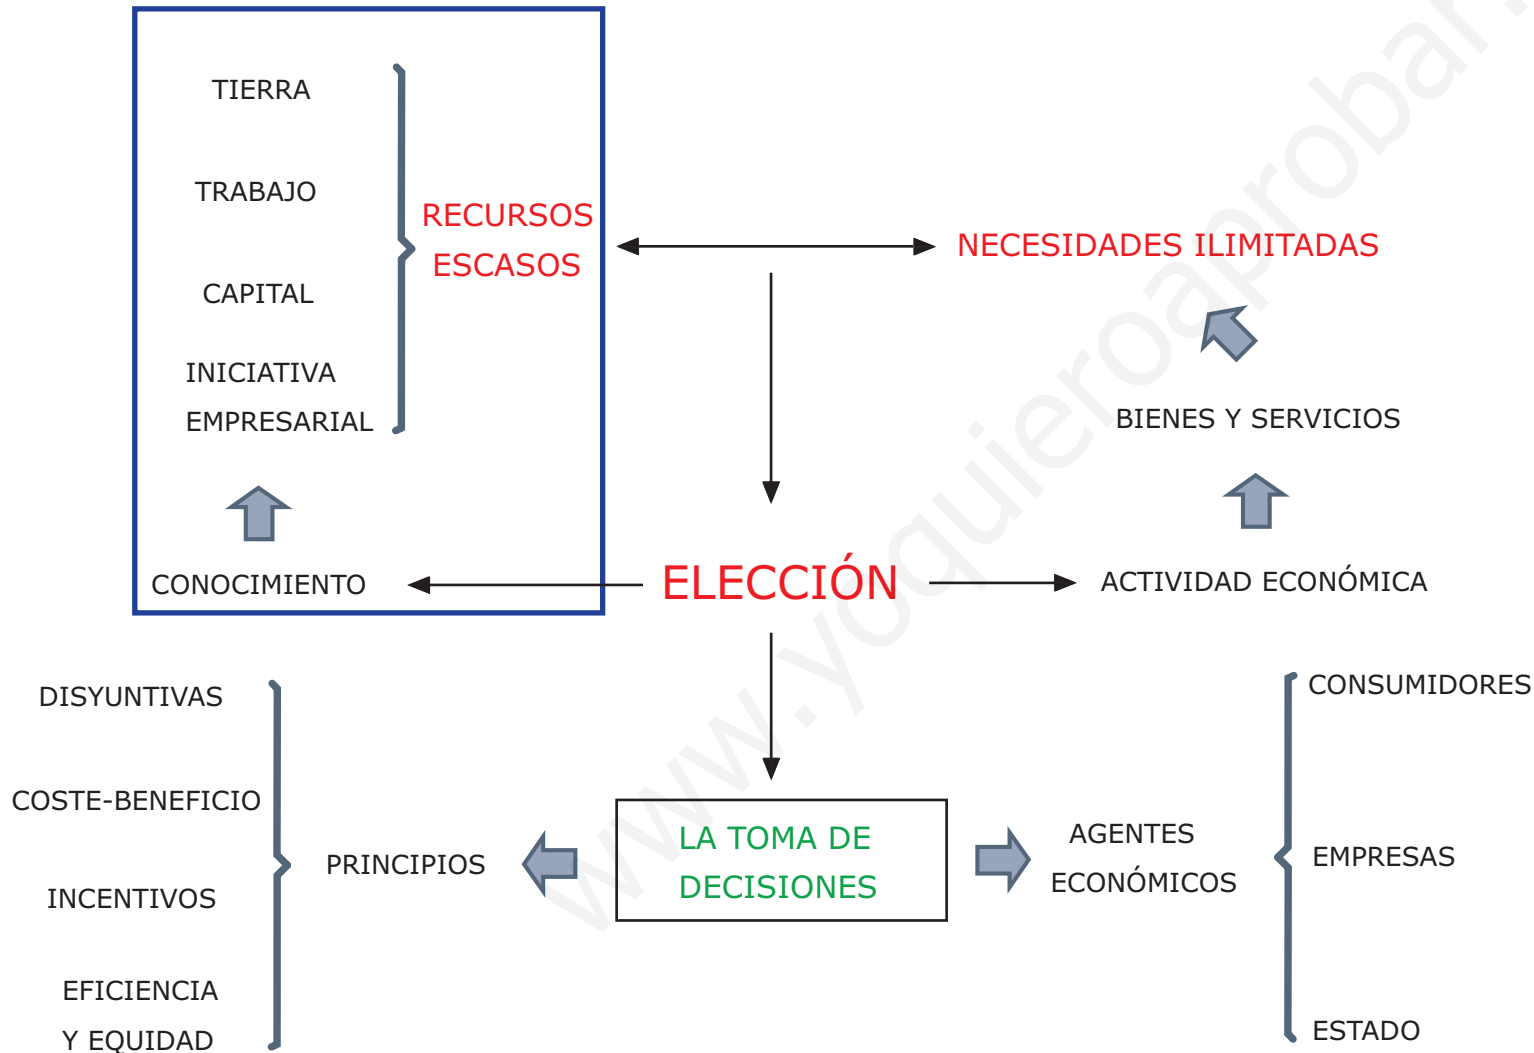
TIERRA

TRABAJO

CAPITAL

INICIATIVA EMPRESARIAL

RECURSOS ESCASOS

NECESIDADES ILIMITADAS

BIENES Y SERVICIOS

CONOCIMIENTO

ELECCIÓN

ACTIVIDAD ECONÓMICA

DISYUNTIVAS

COSTE-BENEFICIO

INCENTIVOS

EFICIENCIA Y EQUIDAD

PRINCIPIOS

LA TOMA DE DECISIONES

AGENTES ECONÓMICOS

CONSUMIDORES

EMPRESAS

ESTADO

www.yoquieroaprobar.